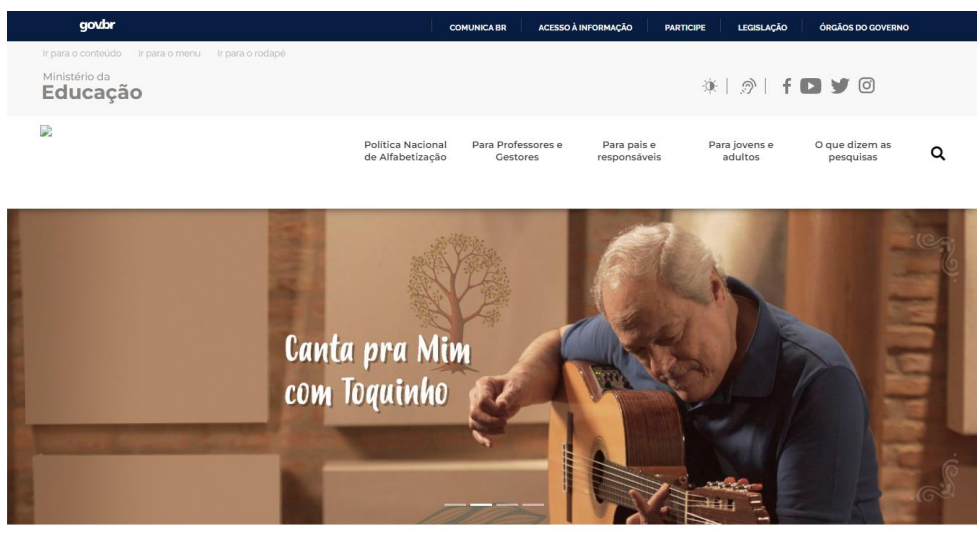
gov.br

COMUNICA BR | ACESSO À INFORMAÇÃO | PARTICIPE | LEGISLAÇÃO | ÓRGÃOS DO GOVERNO

Ir para o conteúdo | Ir para o menu | Ir para o rodapé

Ministério da
Educação

Política Nacional de Alfabetização | Para Professores e Gestores | Para pais e responsáveis | Para jovens e adultos | O que dizem as pesquisas

Canta pra Mim com Toquinho